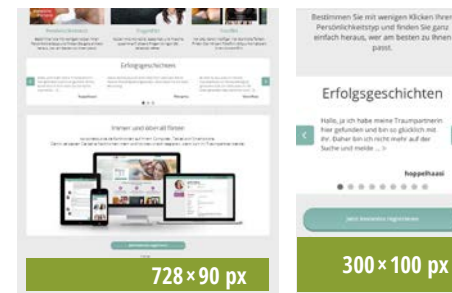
Erfolgsgeschichten

Immer und überall flirten

728 × 90 px

Bestimmen Sie mit wenigen Klicken Ihren Persönlichkeitstyp und finden Sie ganz einfach heraus, wer am besten zu Ihnen passt.

Erfolgsgeschichten

Hallo, ja ich habe meine Traumpartnerin hier gefunden und bin so glücklich mit ihr. Daher bin ich nicht mehr auf der Suche und melde ... >

hoppelhaasi

Jetzt kostenlos registrieren

300 × 100 px